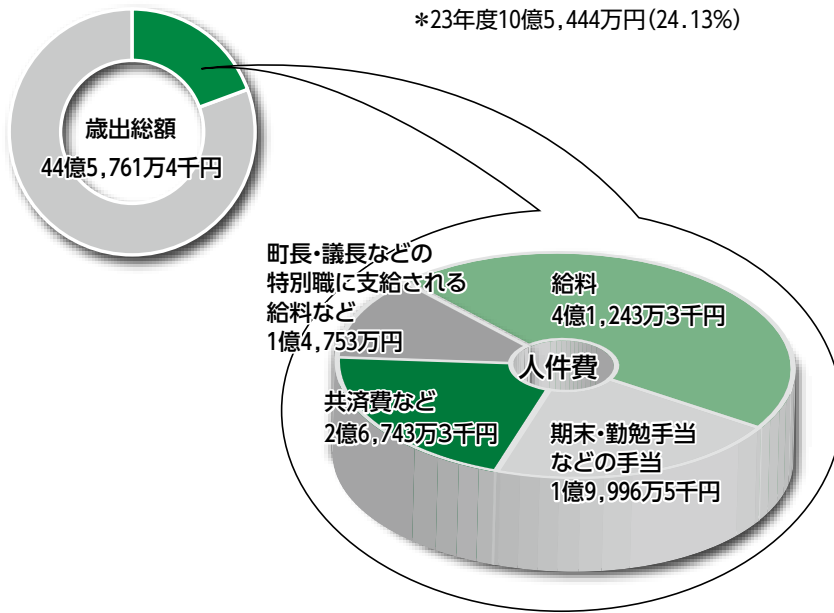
＊23年度10億5,444万円(24.13%)

歳出総額
44億5,761万4千円

町長・議長などの特別職に支給される給料など
1億4,753万円

給料
4億1,243万3千円

人件費

共済費など
2億6,743万3千円

期末・勤勉手当などの手当
1億9,996万5千円